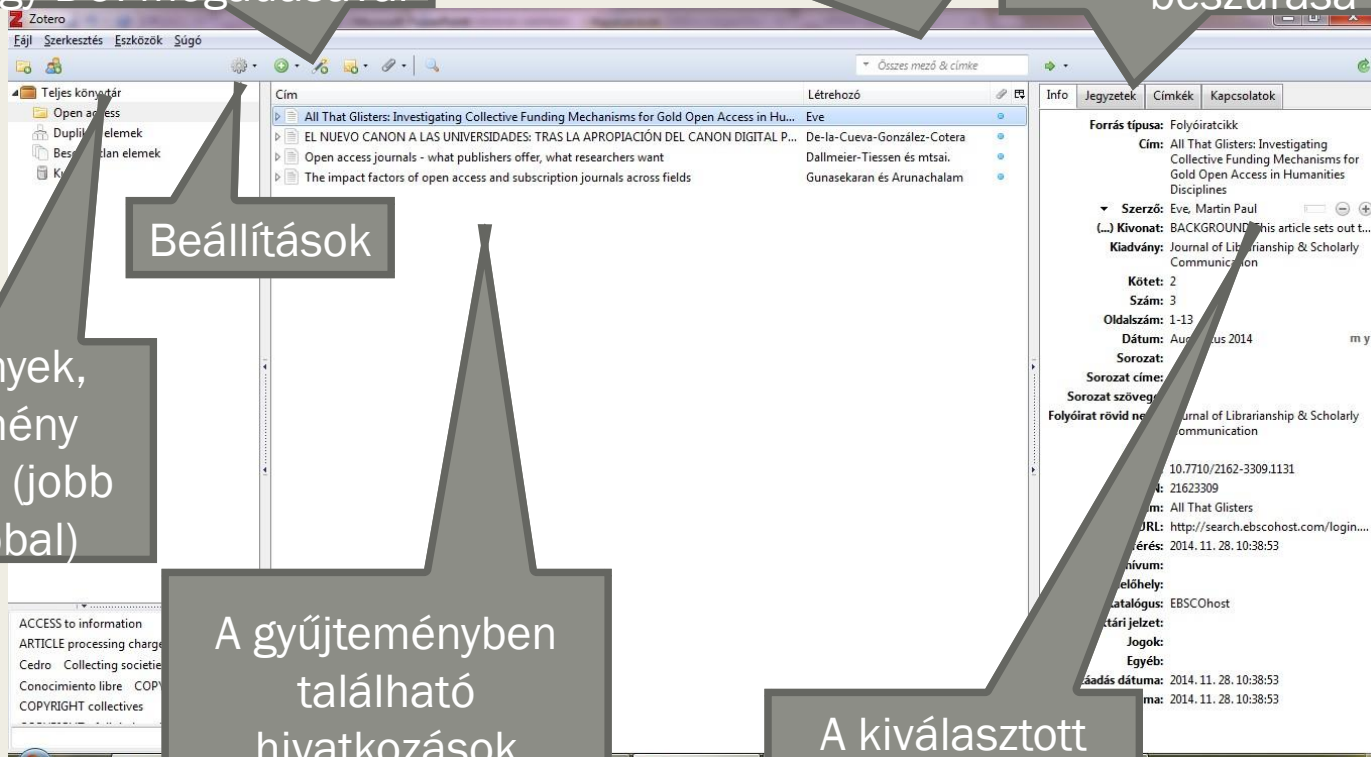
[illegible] megadására

beszúrása

Zotero

Fájl Szerkesztés Eszközök Súgó

Összes mező & címke

Teljes könyvtár
Open access
Dupli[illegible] elemek
Bes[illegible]zlan elemek
Ky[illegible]

Cím | Létrehozó
All That Glisters: Investigating Collective Funding Mechanisms for Gold Open Access in Hu... | Eve
EL NUEVO CANON A LAS UNIVERSIDADES: TRAS LA APROPIACIÓN DEL CANON DIGITAL P... | De-la-Cueva-González-Cotera
Open access journals - what publishers offer, what researchers want | Dallmeier-Tiessen és mtsai.
The impact factors of open access and subscription journals across fields | Gunasekaran és Arunachalam

Info | Jegyzetek | Címkék | Kapcsolatok

Forrás típusa: Folyóiratcikk
Cím: All That Glisters: Investigating Collective Funding Mechanisms for Gold Open Access in Humanities Disciplines
Szerző: Eve, Martin Paul
(...) Kivonat: BACKGROUND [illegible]his article sets out t...
Kiadvány: Journal of Librarianship & Scholarly Communica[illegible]on
Kötet: 2
Szám: 3
Oldalszám: 1-13
Dátum: Au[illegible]tus 2014 m y
Sorozat:
Sorozat címe:
Sorozat szöveg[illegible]
Folyóirat rövid ne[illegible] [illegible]urnal of Librarianship & Scholarly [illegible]ommunication
10.7710/2162-3309.1131
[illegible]N: 21623309
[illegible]m: All That Glisters
URL: http://search.ebscohost.com/login....
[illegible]érés: 2014. 11. 28. 10:38:53
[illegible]hívum:
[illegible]előhely:
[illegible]atalógus: EBSCOhost
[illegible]tári jelzet:
Jogok:
Egyéb:
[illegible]áadás dátuma: 2014. 11. 28. 10:38:53
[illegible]ma: 2014. 11. 28. 10:38:53

Beállítások

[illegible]nyek, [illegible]mény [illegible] (jobb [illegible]bal)

ACCESS to information
ARTICLE processing charg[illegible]
Cedro Collecting societie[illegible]
Conocimiento libre COPY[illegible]
COPYRIGHT collectives

A gyűjteményben található hivatkozások

A kiválasztott